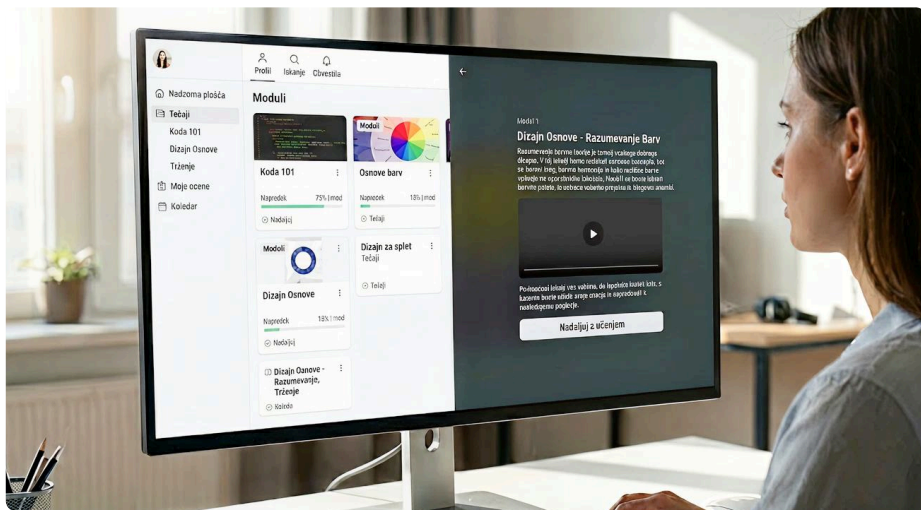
Profil Iskanje Obvestila

Nadzorna plošča
Tečaji
Koda 101
Dizajn Osnove
Trženje
Moje ocene
Koledar

Moduli

Koda 101
Napredek 75% | mod
Nadaljuj

Moduli
Osnove barv
Napredek 18% | mod
Tečaji

Moduli
Dizajn Osnove
Napredek 18% | mod
Nadaljuj

Dizajn za splet
Tečaji
Tečaji

Dizajn Osnove - Razumevanje, Trženje
Koledar

Modul 1
Dizajn Osnove - Razumevanje Barv
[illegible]

Po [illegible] vse vaBima, do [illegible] s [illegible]

Nadaljuj z učenjem